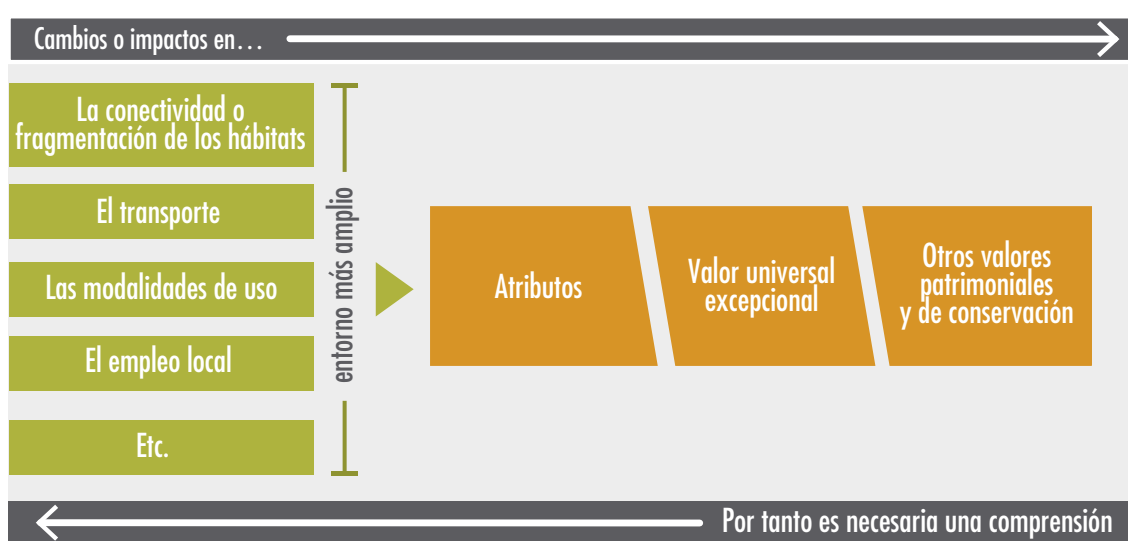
Cambios o impactos en…

La conectividad o fragmentación de los hábitats

El transporte

Las modalidades de uso

El empleo local

Etc.

entorno más amplio

Atributos

Valor universal excepcional

Otros valores patrimoniales y de conservación

Por tanto es necesaria una comprensión